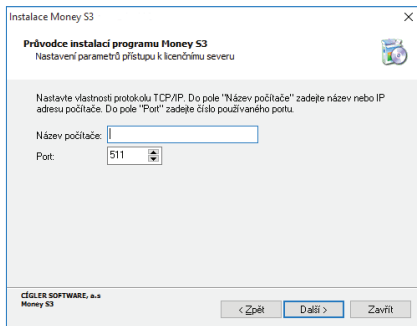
Instalace Money S3

Průvodce instalací programu Money S3
Nastavení parametrů přístupu k licenčnímu serveru

Nastavte vlastnosti protokolu TCP/IP. Do pole "Název počítače" zadejte název nebo IP adresu počítače. Do pole "Port" zadejte číslo používaného portu.

Název počítače:
Port: 511

CÍGLER SOFTWARE, a.s
Money S3

< Zpět
Další >
Zavřít